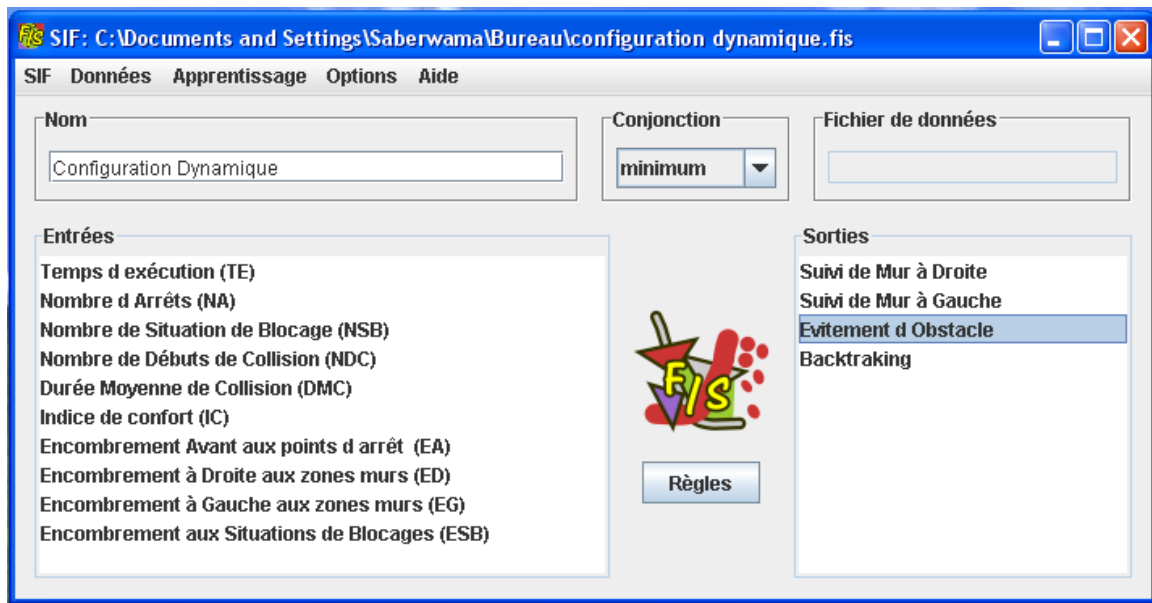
SIF: C:\Documents and Settings\Saberwama\Bureau\configuration dynamique.fis

SIF Données Apprentissage Options Aide

Nom
Configuration Dynamique

Conjonction
minimum

Fichier de données

Entrées
Temps d exécution (TE)
Nombre d Arrêts (NA)
Nombre de Situation de Blocage (NSB)
Nombre de Débuts de Collision (NDC)
Durée Moyenne de Collision (DMC)
Indice de confort (IC)
Encombrement Avant aux points d arrêt (EA)
Encombrement à Droite aux zones murs (ED)
Encombrement à Gauche aux zones murs (EG)
Encombrement aux Situations de Blocages (ESB)

FIS

Règles

Sorties
Suivi de Mur à Droite
Suivi de Mur à Gauche
Evitement d Obstacle
Backtraking